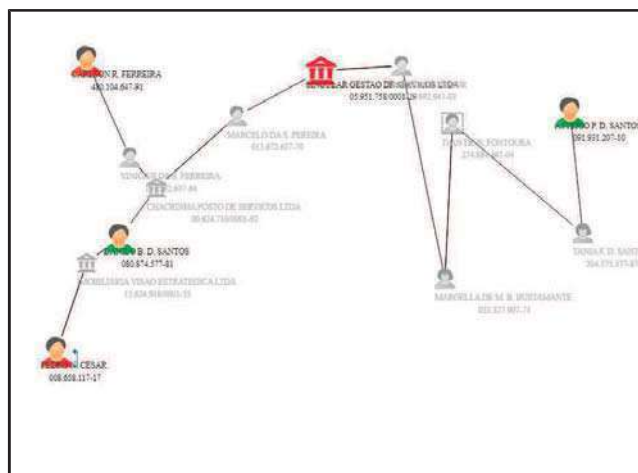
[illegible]SON R. FERREIRA
480.304.647-91

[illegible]LAR GESTAO DE SERVICOS LTDA
05.951.758/0001-29 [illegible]

MARCELO DA S. FERREIA
013.673.657-70

A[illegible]O P. D. SANTOS
091.931.207-10

DANIEL FONTOURA
274.8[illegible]

VINICIUS DA S. FERREIRA
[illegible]

CHACHOEIRA POSTO DE SERVICOS LTDA
00.624.710/0001-92

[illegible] B. D. SANTOS
080.674.577-81

TANIA F. B. SAN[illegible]
304.575.557-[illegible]

MOBILIDADE VISAO ESTRATEGICA LTDA
12.624.918/0001-35

MARCELLA DE M. B. BUSTAMANTE
023.527.907-74

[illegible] CESAR
008.008.117-17